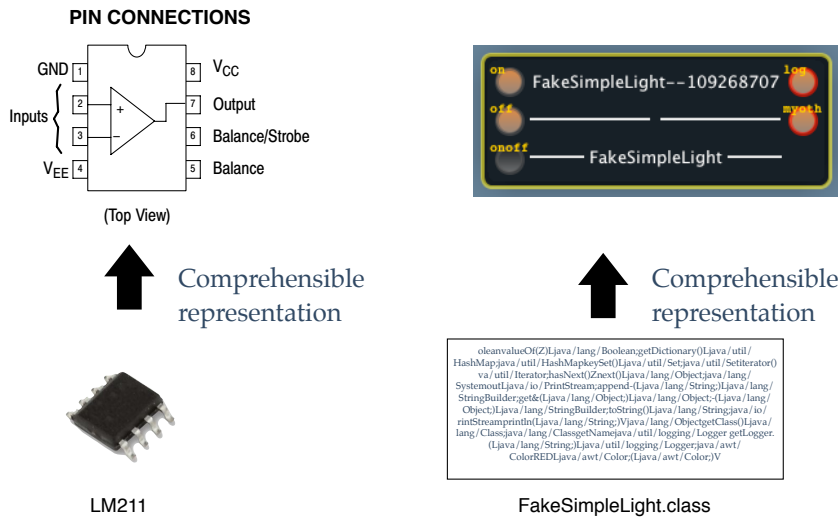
PIN CONNECTIONS

GND 1
Inputs 2 3
$V_{EE}$ 4
8 $V_{CC}$
7 Output
6 Balance/Strobe
5 Balance
+
−

(Top View)

Comprehensible representation

LM211

on FakeSimpleLight--109268707 log
off myoth
onoff FakeSimpleLight

Comprehensible representation

oleanvalueOf(Z)Ljava/lang/Boolean;getDictionary()Ljava/util/HashMap;java/util/HashMapkeySet()Ljava/util/Set;java/util/Setiterator()va/util/Iterator;hasNext()Znext()Ljava/lang/Object;java/lang/SystemoutLjava/io/PrintStream;append-(Ljava/lang/String;)Ljava/lang/StringBuilder;get&(Ljava/lang/Object;)Ljava/lang/Object;-(Ljava/lang/Object;)Ljava/lang/StringBuilder;toString()Ljava/lang/String;java/io/rintStreamprintln(Ljava/lang/String;)Vjava/lang/ObjectgetClass()Ljava/lang/Class;java/lang/ClassgetNamejava/util/logging/Logger getLogger.(Ljava/lang/String;)Ljava/util/logging/Logger;java/awt/ColorREDLjava/awt/Color;(Ljava/awt/Color;)V

FakeSimpleLight.class